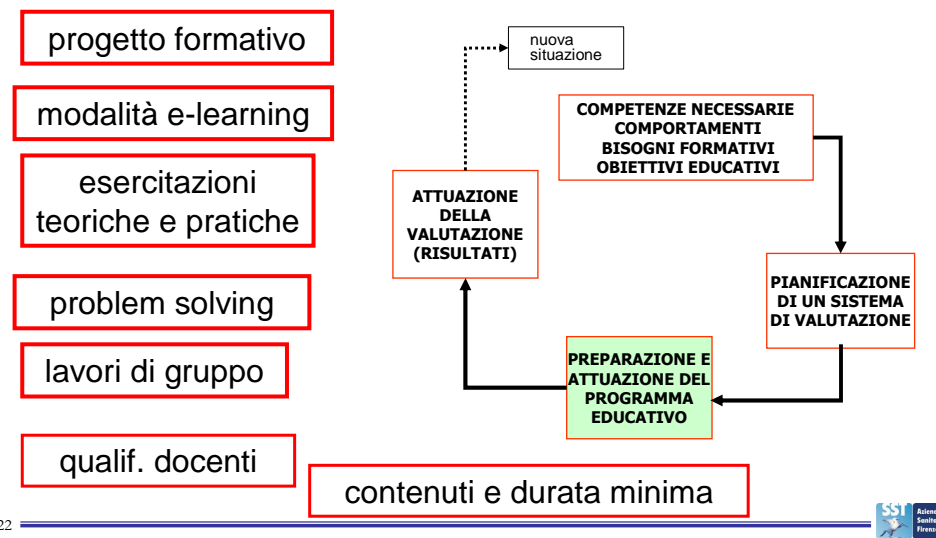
progetto formativo

modalità e-learning

esercitazioni teoriche e pratiche

problem solving

lavori di gruppo

qualif. docenti

nuova situazione

COMPETENZE NECESSARIE
COMPORTAMENTI
BISOGNI FORMATIVI
OBIETTIVI EDUCATIVI

ATTUAZIONE DELLA VALUTAZIONE (RISULTATI)

PIANIFICAZIONE DI UN SISTEMA DI VALUTAZIONE

PREPARAZIONE E ATTUAZIONE DEL PROGRAMMA EDUCATIVO

contenuti e durata minima

22

SST Azien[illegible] Sanit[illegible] Firen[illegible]